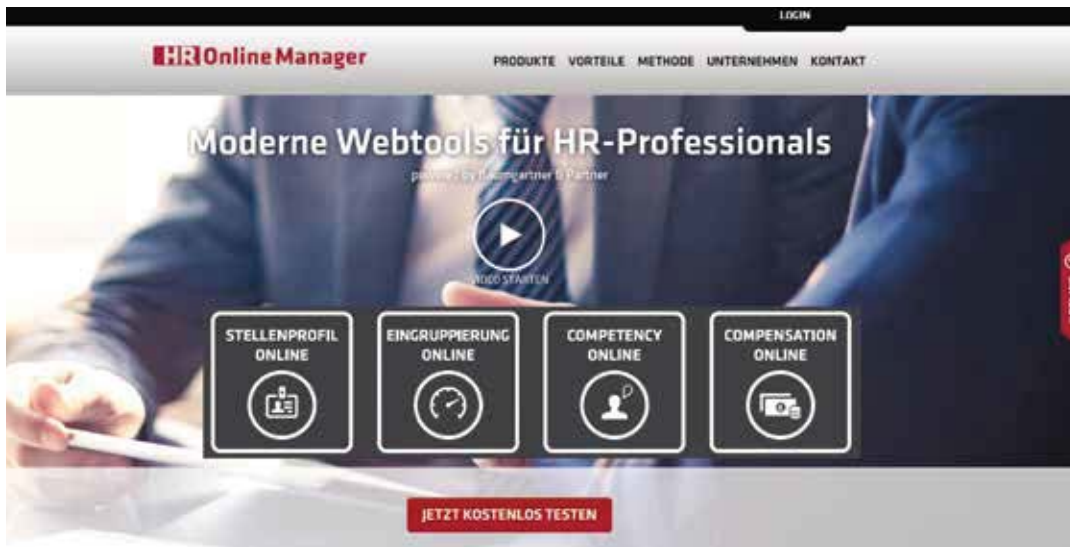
LOGIN

HR Online Manager

PRODUKTE VORTEILE METHODE UNTERNEHMEN KONTAKT

Moderne Webtools für HR-Professionals

powered by Baumgartner & Partner

VIDEO STARTEN

STELLENPROFIL ONLINE

EINGRUPPIERUNG ONLINE

COMPETENCY ONLINE

COMPENSATION ONLINE

JETZT KOSTENLOS TESTEN